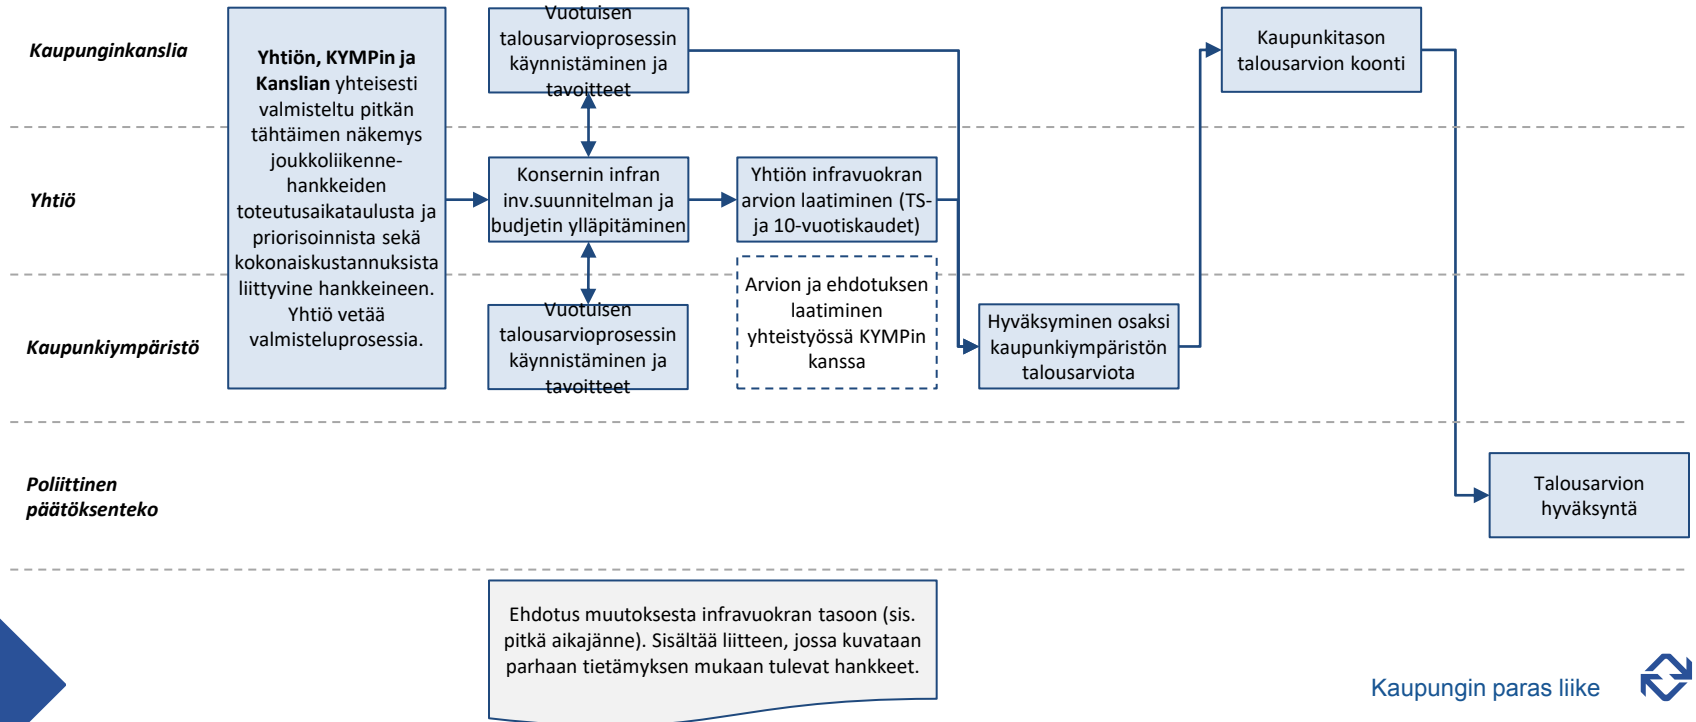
Kaupunginkanslia

Yhtiö

Kaupunkiympäristö

Poliittinen päätöksenteko

**Yhtiön, KYMPin ja Kanslian** yhteisesti valmisteltu pitkän tähtäimen näkemys joukkoliikennehankkeiden toteutusaikataulusta ja priorisoinnista sekä kokonaiskustannuksista liittyvine hankkeineen. Yhtiö vetää valmisteluprosessia.

Vuotuisen talousarvioprosessin käynnistäminen ja tavoitteet

Konsernin infran inv.suunnitelman ja budjetin ylläpitäminen

Vuotuisen talousarvioprosessin käynnistäminen ja tavoitteet

Yhtiön infravuokran arvion laatiminen (TS- ja 10-vuotiskaudet)

Arvion ja ehdotuksen laatiminen yhteistyössä KYMPin kanssa

Hyväksyminen osaksi kaupunkiympäristön talousarviota

Kaupunkitason talousarvion koonti

Talousarvion hyväksyntä

Ehdotus muutoksesta infravuokran tasoon (sis. pitkä aikajänne). Sisältää liitteen, jossa kuvataan parhaan tietämyksen mukaan tulevat hankkeet.

Kaupungin paras liike